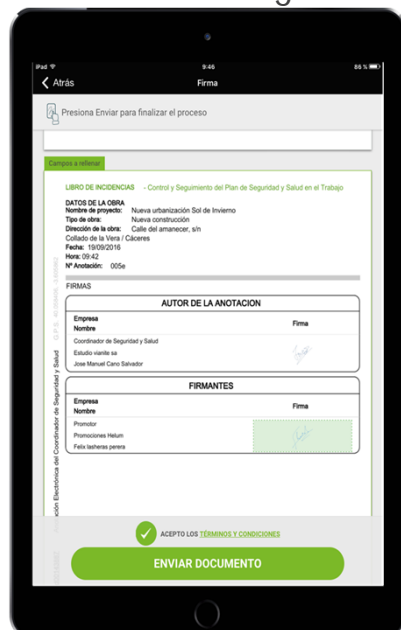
iPad
9:46
86 %
Atrás
Firma
Presiona Enviar para finalizar el proceso

Campos a rellenar

LIBRO DE INCIDENCIAS - Control y Seguimiento del Plan de Seguridad y Salud en el Trabajo

DATOS DE LA OBRA
Nombre de proyecto: Nueva urbanización Sol de Invierno
Tipo de obra: Nueva construcción
Dirección de la obra: Calle del amanecer, s/n
Collado de la Vera / Cáceres
Fecha: 19/09/2016
Hora: 09:42
Nº Anotación: 005e

FIRMAS

| AUTOR DE LA ANOTACION | |
|---|---|
| Empresa Nombre | Firma |
| Coordinador de Seguridad y Salud | |
| Estudio vianite sa | |
| Jose Manuel Cano Salvador | |

| FIRMANTES | |
|---|---|
| Empresa Nombre | Firma |
| Promotor | |
| Promociones Helum | |
| Felix lasheras perera | |

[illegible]ción Electrónica del Coordinador de Seguridad y Salud

ACEPTO LOS TÉRMINOS Y CONDICIONES
ENVIAR DOCUMENTO